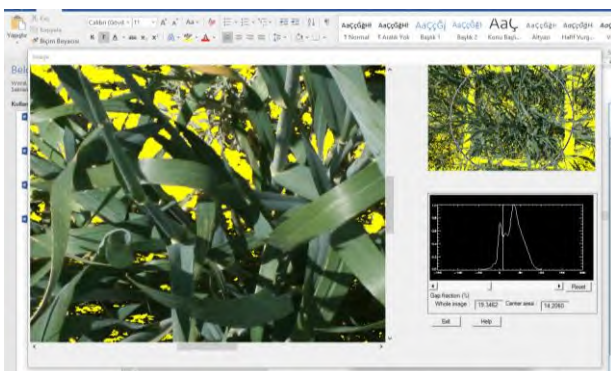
Yapıştır
Kes
Kopyala
Biçim Boyacısı
Calibri (Gövde)
11
AaÇçĞğHl
AaÇçĞğHl
AaÇçĞğ
AaÇçĞğl
AaÇ
AaÇçĞğH
AaÇçĞğH
¶ Normal
¶ Aralık Yok
Başlık 1
Başlık 2
Konu Başlı...
Altyazı
Hafif Vurgu...
Image
Bele
Kullar
Reset
Gap fraction (%)
Whole image
19.3482
Center area
14.2060
Exit
Help